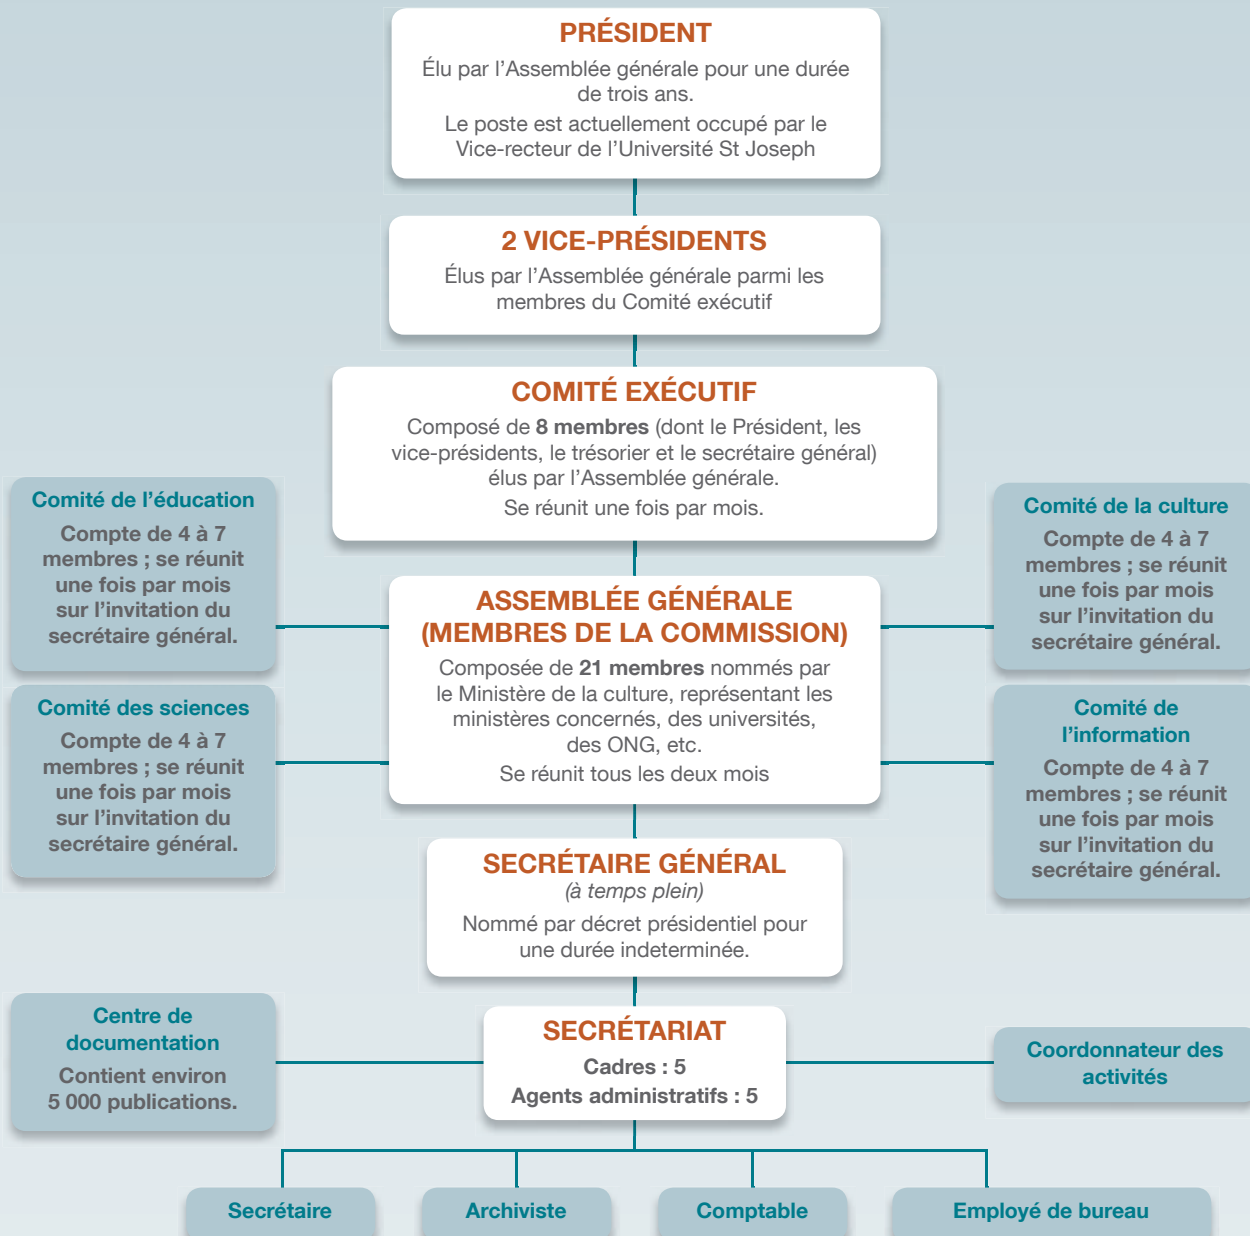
PRÉSIDENT
Élu par l'Assemblée générale pour une durée de trois ans.
Le poste est actuellement occupé par le Vice-recteur de l'Université St Joseph

2 VICE-PRÉSIDENTS
Élus par l'Assemblée générale parmi les membres du Comité exécutif

COMITÉ EXÉCUTIF
Composé de 8 membres (dont le Président, les vice-présidents, le trésorier et le secrétaire général) élus par l'Assemblée générale.
Se réunit une fois par mois.

Comité de l'éducation
Compte de 4 à 7 membres ; se réunit une fois par mois sur l'invitation du secrétaire général.

Comité de la culture
Compte de 4 à 7 membres ; se réunit une fois par mois sur l'invitation du secrétaire général.

ASSEMBLÉE GÉNÉRALE (MEMBRES DE LA COMMISSION)
Composée de 21 membres nommés par le Ministère de la culture, représentant les ministères concernés, des universités, des ONG, etc.
Se réunit tous les deux mois

Comité des sciences
Compte de 4 à 7 membres ; se réunit une fois par mois sur l'invitation du secrétaire général.

Comité de l'information
Compte de 4 à 7 membres ; se réunit une fois par mois sur l'invitation du secrétaire général.

SECRÉTAIRE GÉNÉRAL
(à temps plein)
Nommé par décret présidentiel pour une durée indeterminée.

Centre de documentation
Contient environ 5 000 publications.

SECRÉTARIAT
Cadres : 5
Agents administratifs : 5

Coordonnateur des activités

Secrétaire

Archiviste

Comptable

Employé de bureau